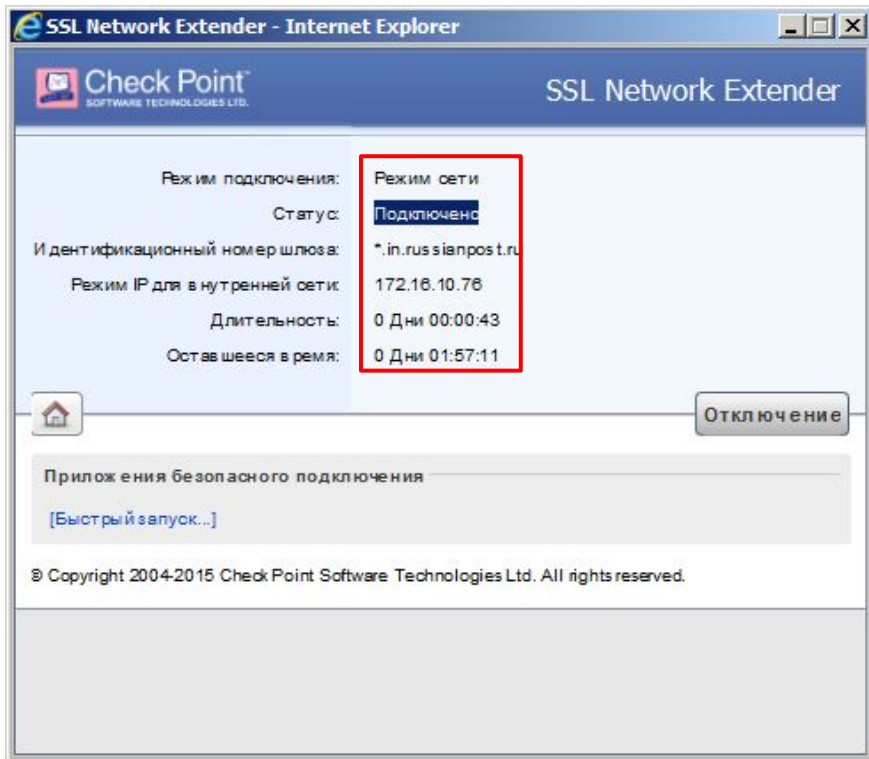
SSL Network Extender - Internet Explorer

Check Point
SOFTWARE TECHNOLOGIES LTD.

SSL Network Extender

Режим подключения: Режим сети
Статус: Подключено
Идентификационный номер шлюза: *.in.russianpost.ru
Режим IP для внутренней сети: 172.16.10.76
Длительность: 0 Дни 00:00:43
Оставшееся время: 0 Дни 01:57:11

Отключение

Приложения безопасного подключения

[Быстрый запуск...]

© Copyright 2004-2015 Check Point Software Technologies Ltd. All rights reserved.